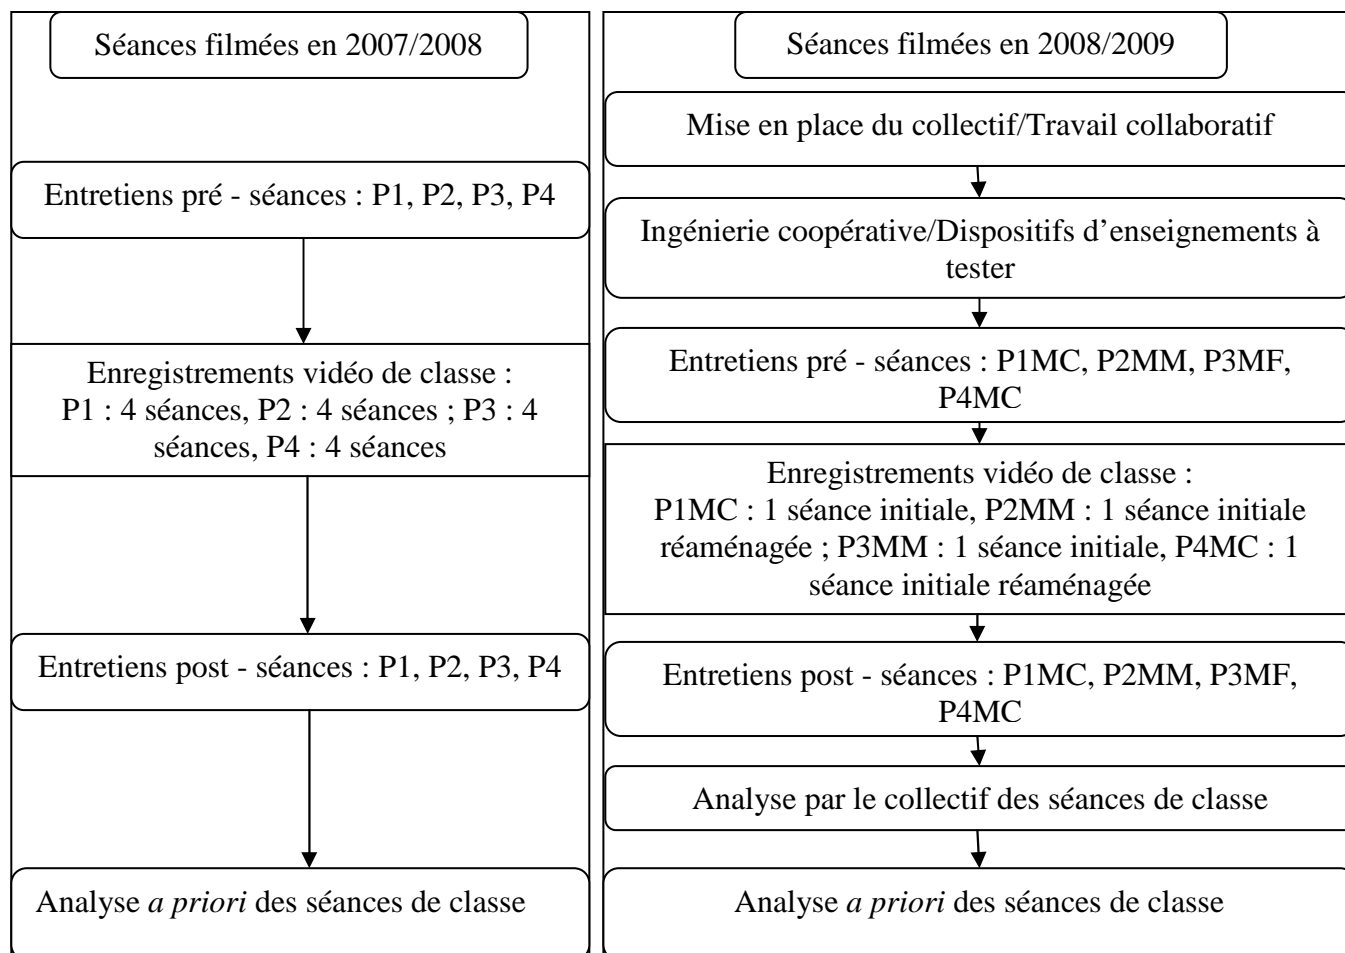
Séances filmées en 2007/2008

Entretiens pré - séances : P1, P2, P3, P4

Enregistrements vidéo de classe : P1 : 4 séances, P2 : 4 séances ; P3 : 4 séances, P4 : 4 séances

Entretiens post - séances : P1, P2, P3, P4

Analyse *a priori* des séances de classe

Séances filmées en 2008/2009

Mise en place du collectif/Travail collaboratif

Ingénierie coopérative/Dispositifs d'enseignements à tester

Entretiens pré - séances : P1MC, P2MM, P3MF, P4MC

Enregistrements vidéo de classe : P1MC : 1 séance initiale, P2MM : 1 séance initiale réaménagée ; P3MM : 1 séance initiale, P4MC : 1 séance initiale réaménagée

Entretiens post - séances : P1MC, P2MM, P3MF, P4MC

Analyse par le collectif des séances de classe

Analyse *a priori* des séances de classe